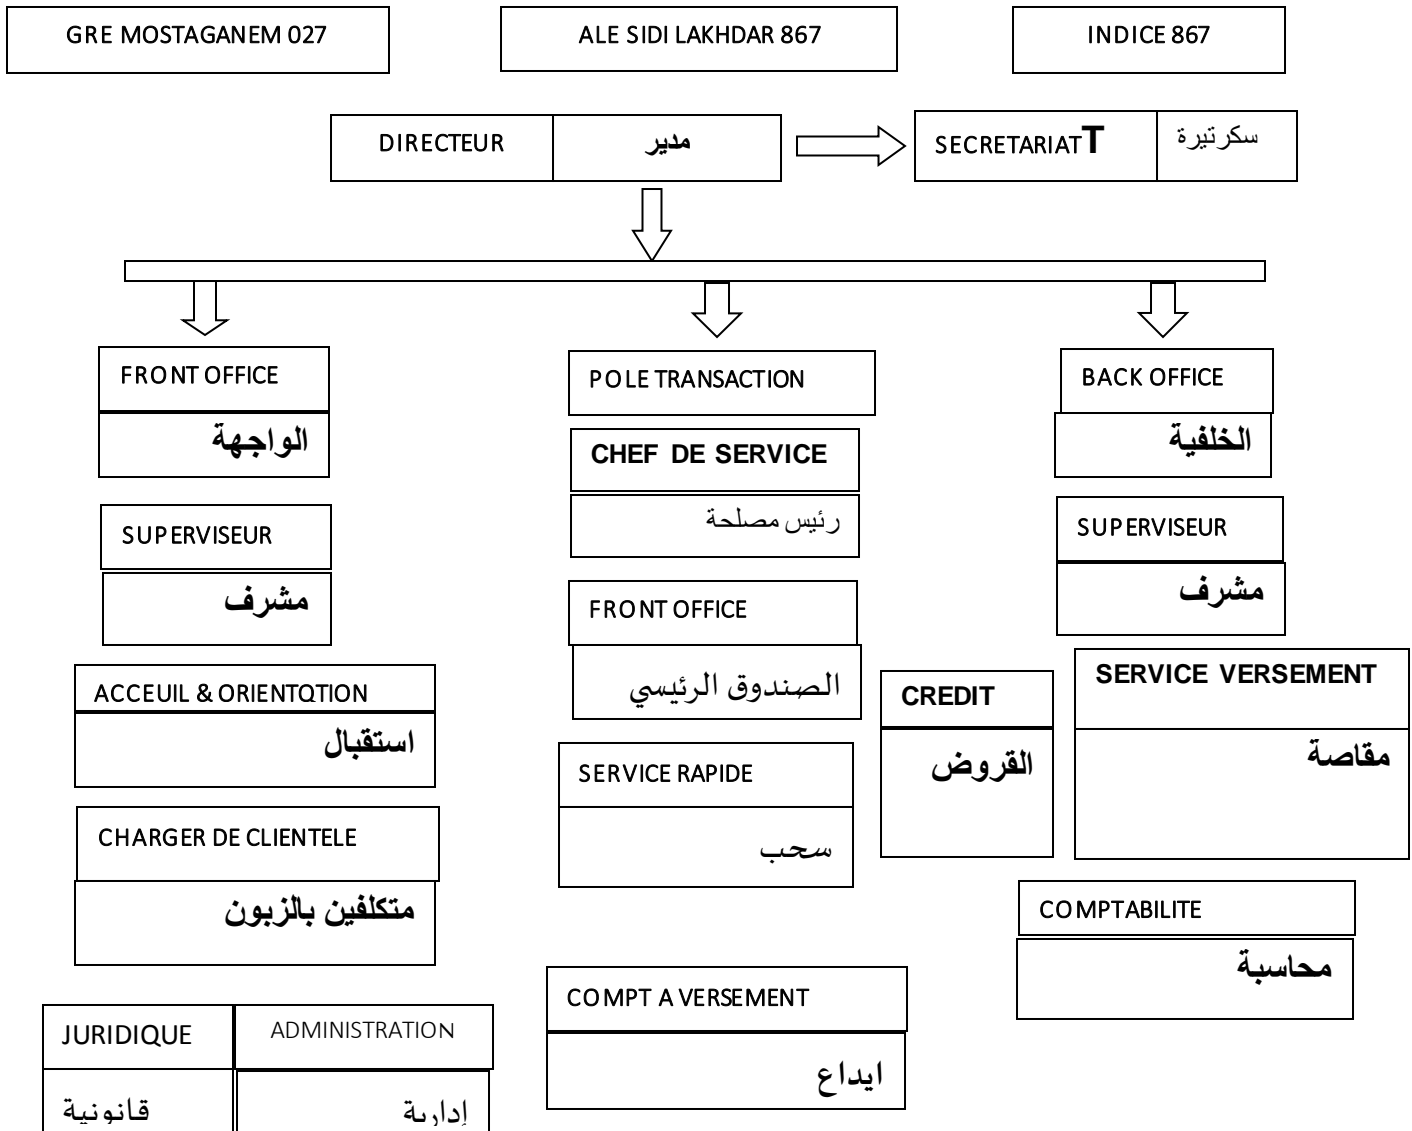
GRE MOSTAGANEM 027

ALE SIDI LAKHDAR 867

INDICE 867

DIRECTEUR

مدير

SECRETARIATT

سكرتيرة

FRONT OFFICE

الواجهة

SUPERVISEUR

مشرف

ACCEUIL & ORIENTQTION

استقبال

CHARGER DE CLIENTELE

متكلفين بالزبون

JURIDIQUE

قانونية

ADMINISTRATION

إدارية

POLE TRANSACTION

CHEF DE SERVICE

رئيس مصلحة

FRONT OFFICE

الصندوق الرئيسي

SERVICE RAPIDE

سحب

COMPT A VERSEMENT

ايداع

BACK OFFICE

الخلفية

SUPERVISEUR

مشرف

CREDIT

القروض

SERVICE VERSEMENT

مقاصة

COMPTABILITE

محاسبة